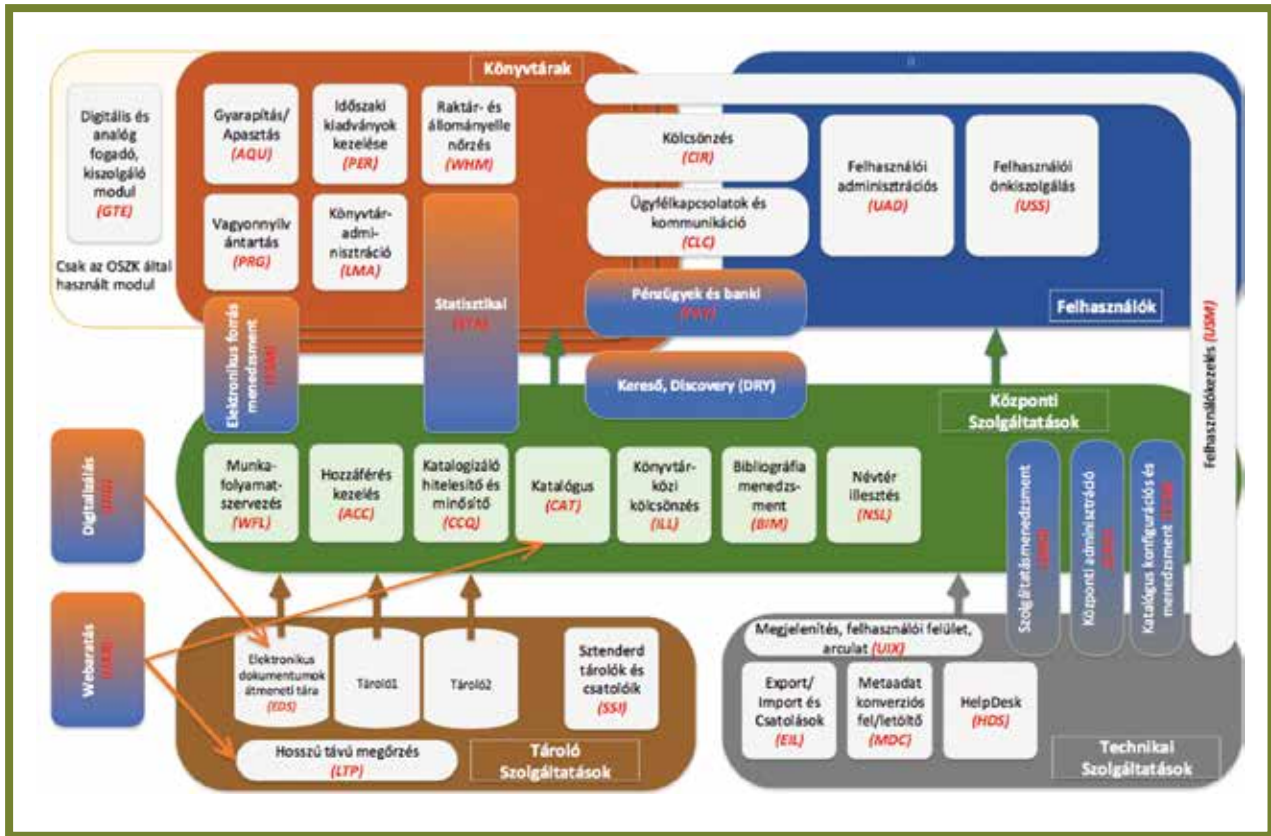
Könyvtárak

Digitális és analóg fogadó, kiszolgáló modul (GTE)

Csak az OSZK által használt modul

Gyarapítás/ Apasztás (AQU)

Időszaki kiadványok kezelése (PER)

Raktár- és állományellenőrzés (WHM)

Vagyonnyilvántartás (PRG)

Könyvtár-adminisztráció (LMA)

Statisztikai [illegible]

Elektronikus forrás menedzsment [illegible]

Kölcsönzés (CIR)

Ügyfélkapcsolatok és kommunikáció (CLC)

Felhasználói adminisztrációs (UAD)

Felhasználói önkiszolgálás (USS)

Pénzügyek és banki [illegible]

Felhasználók

Kereső, Discovery (DRY)

Központi Szolgáltatások

Felhasználókezelés (USM)

Digitalizálás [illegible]

Webaratás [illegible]

Munka-folyamat-szervezés (WFL)

Hozzáférés kezelés (ACC)

Katalogizáló hitelesítő és minősítő (CCQ)

Katalógus (CAT)

Könyvtár-közi kölcsönzés (ILL)

Bibliográfia menedzsment (BIM)

Névtér illesztés (NSL)

Szolgáltatásmenedzsment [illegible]

Központi adminisztráció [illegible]

Katalógus konfigurációs és menedzsment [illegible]

Elektronikus dokumentumok átmeneti tára (EDS)

Tároló1

Tároló2

Sztenderd tárolók és csatolók (SSI)

Hosszú távú megőrzés (LTP)

Tároló Szolgáltatások

Megjelenítés, felhasználói felület, arculat (UIX)

Export/ Import és Csatolások (EIL)

Metaadat konverziós fel/letöltő (MDC)

HelpDesk (HDS)

Technikai Szolgáltatások